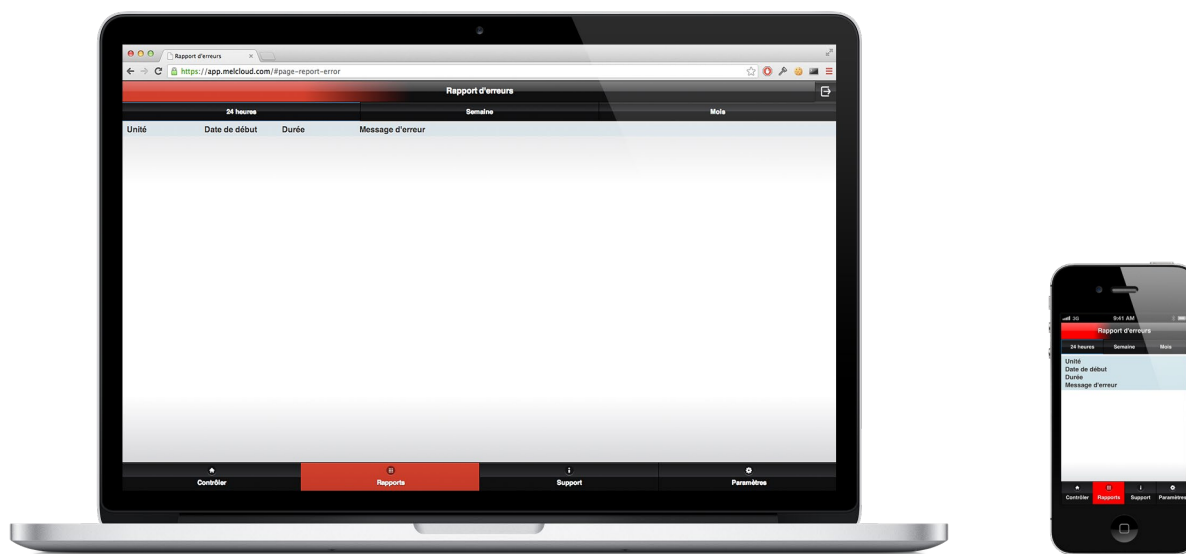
Rapport d'erreurs
https://app.melcloud.com/#page-report-error

Rapport d'erreurs

24 heures | Semaine | Mois

| Unité | Date de début | Durée | Message d'erreur |
|---|---|---|---|

Contrôler | Rapports | Support | Paramètres

3G 9:41 AM

Rapport d'erreurs

24 heures | Semaine | Mois

Unité
Date de début
Durée
Message d'erreur

Contrôler | Rapports | Support | Paramètres